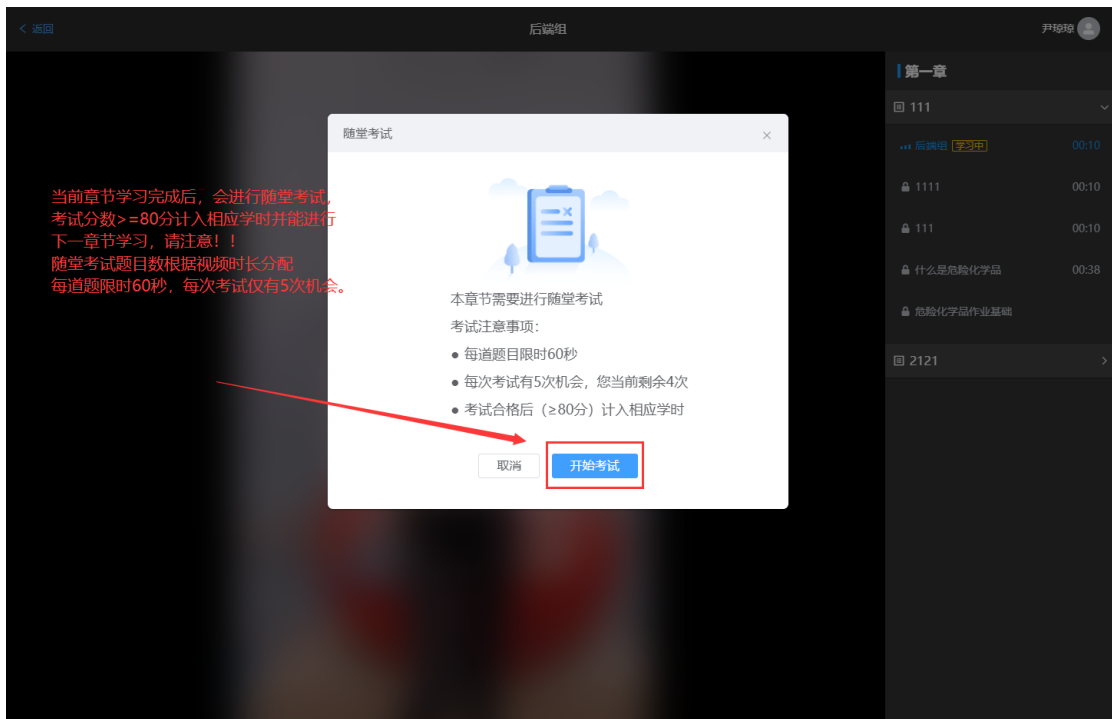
< 返回

后端组

尹琼琼

当前章节学习完成后，会进行随堂考试，考试分数>=80分计入相应学时并能进行下一章节学习，请注意！！
随堂考试题目数根据视频时长分配
每道题限时60秒，每次考试仅有5次机会。

随堂考试

×

本章节需要进行随堂考试
考试注意事项：
● 每道题目限时60秒
● 每次考试有5次机会，您当前剩余4次
● 考试合格后（≥80分）计入相应学时

取消

开始考试

第一章

111

后端组 学习中 00:10

1111 00:10

111 00:10

什么是危险化学品 00:38

危险化学品作业基础

2121